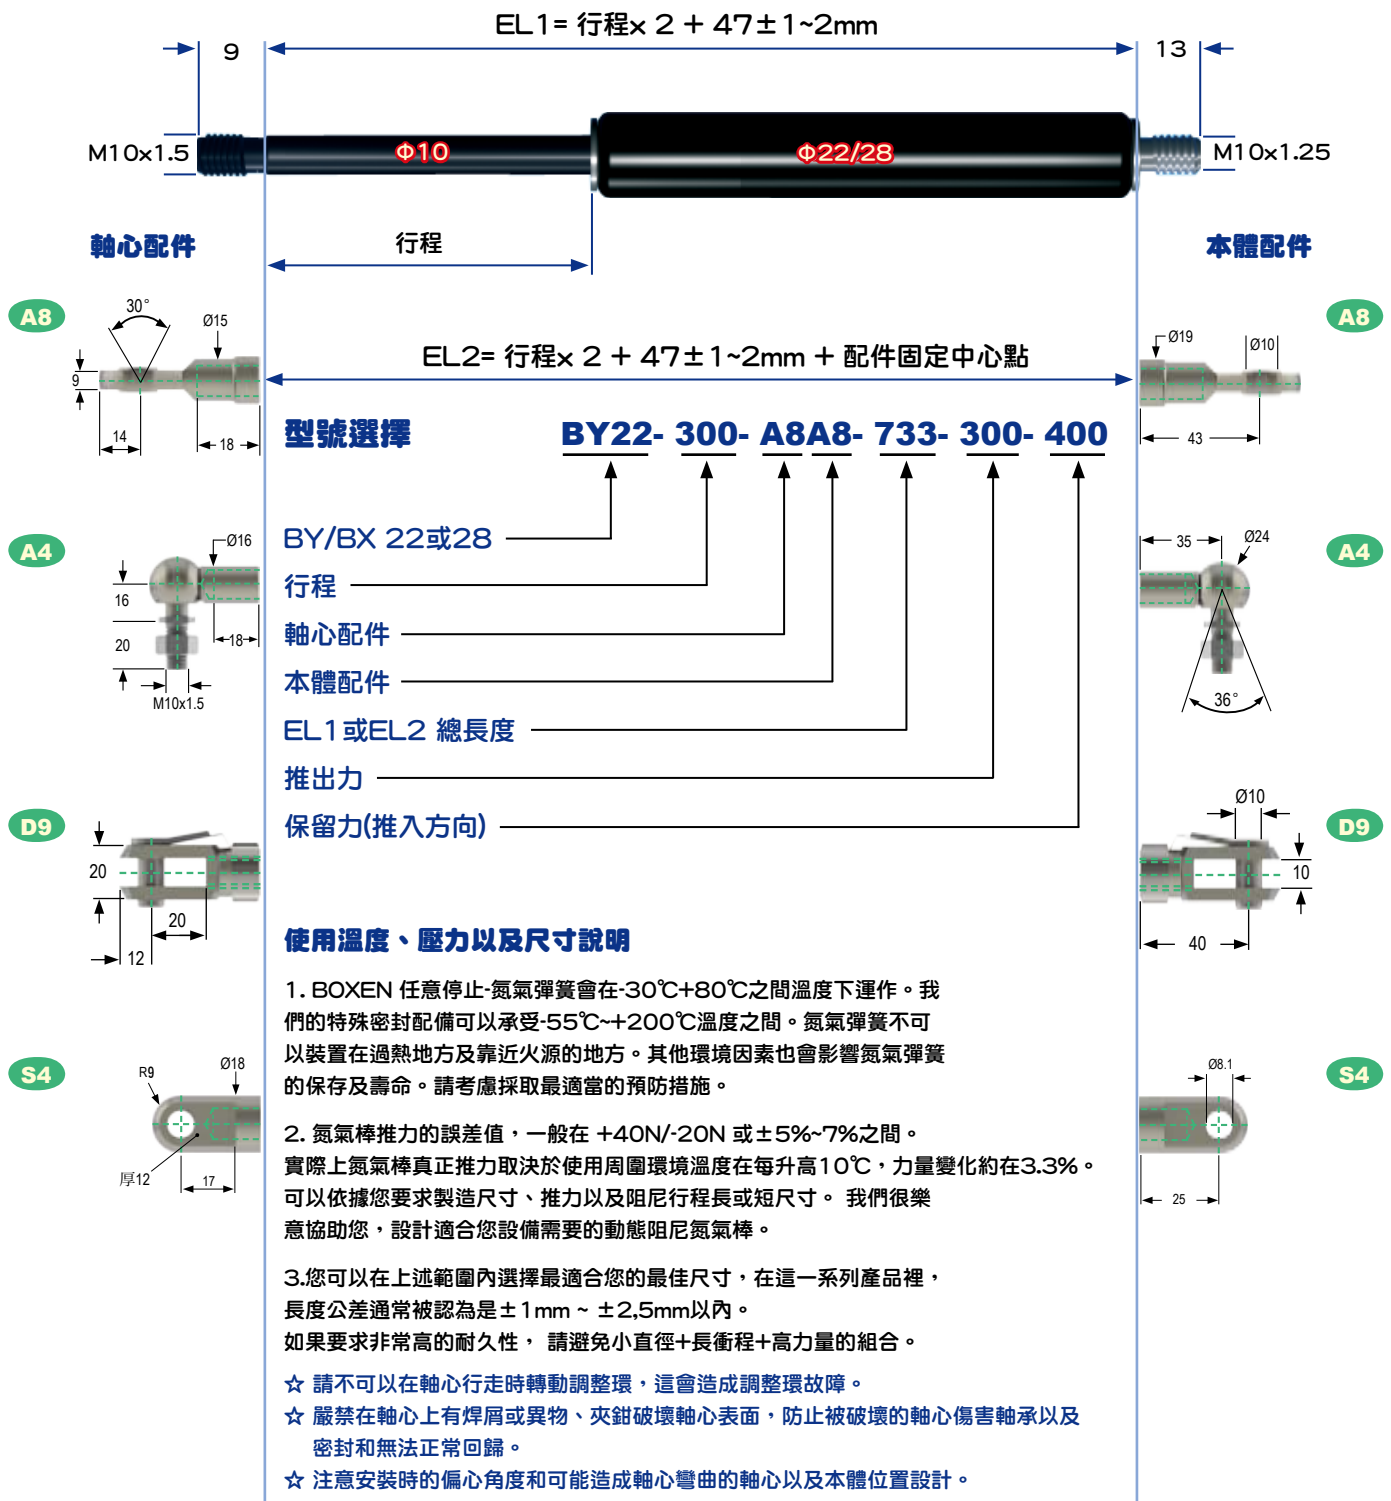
EL1= 行程x 2 + 47±1~2mm

9

13

M10x1.5

Φ10

Φ22/28

M10x1.25

軸心配件

行程

本體配件

A8

30°

Ø15

9

14

18

EL2= 行程x 2 + 47±1~2mm + 配件固定中心點

A8

Ø19

Ø10

43

型號選擇

BY22- 300- A8A8- 733- 300- 400

BY/BX 22或28

行程

軸心配件

本體配件

EL1或EL2 總長度

推出力

保留力(推入方向)

A4

Ø16

16

20

18

M10x1.5

A4

35

Ø24

36°

D9

20

20

12

D9

Ø10

10

40

使用溫度、壓力以及尺寸說明

1. BOXEN 任意停止-氮氣彈簧會在-30℃+80℃之間溫度下運作。我們的特殊密封配備可以承受-55℃~+200℃溫度之間。氮氣彈簧不可以裝置在過熱地方及靠近火源的地方。其他環境因素也會影響氮氣彈簧的保存及壽命。請考慮採取最適當的預防措施。

2. 氮氣棒推力的誤差值，一般在 +40N/-20N 或±5%~7%之間。
實際上氮氣棒真正推力取決於使用周圍環境溫度在每升高10℃，力量變化約在3.3%。可以依據您要求製造尺寸、推力以及阻尼行程長或短尺寸。 我們很樂意協助您，設計適合您設備需要的動態阻尼氮氣棒。

3.您可以在上述範圍內選擇最適合您的最佳尺寸，在這一系列產品裡，
長度公差通常被認為是±1mm ~ ±2,5mm以內。
如果要求非常高的耐久性， 請避免小直徑+長衝程+高力量的組合。

S4

R9

Ø18

厚12

17

S4

Ø8.1

25

☆ 請不可以在軸心行走時轉動調整環，這會造成調整環故障。
☆ 嚴禁在軸心上有焊屑或異物、夾鉗破壞軸心表面，防止被破壞的軸心傷害軸承以及密封和無法正常回歸。
☆ 注意安裝時的偏心角度和可能造成軸心彎曲的軸心以及本體位置設計。